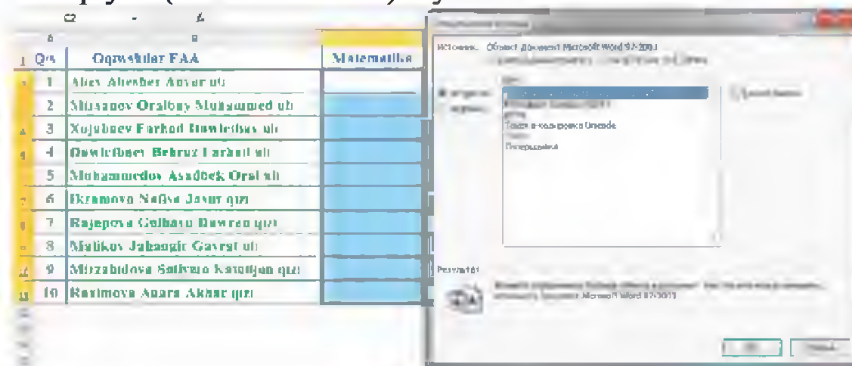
| T/r | O'quvchilar FAA | Matematika |
|---|---|---|
| 1 | Aliev Alisher Anvar o'g'li | |
| 2 | Mirzaev Oraliboy Muhammed o'g'li | |
| 3 | Xojaboev Farhod Davletboy o'g'li | |
| 4 | Davletboev Behruz Farhod o'g'li | |
| 5 | Muhammedov Asadbek Oral o'g'li | |
| 6 | Ikramova Nafisa Jasur qizi | |
| 7 | Rajepova Gulbahor Davron qizi | |
| 8 | Malikov Jahongir Gayrat o'g'li | |
| 9 | Mirzabidova Saltvano Kamiljon qizi | |
| 10 | Ravimova Anara Akbar qizi | |

Источник: Объект Документ Microsoft Word 97-2003

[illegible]

Текст в кодировке Unicode

Результат:

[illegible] Microsoft Word 97-2003